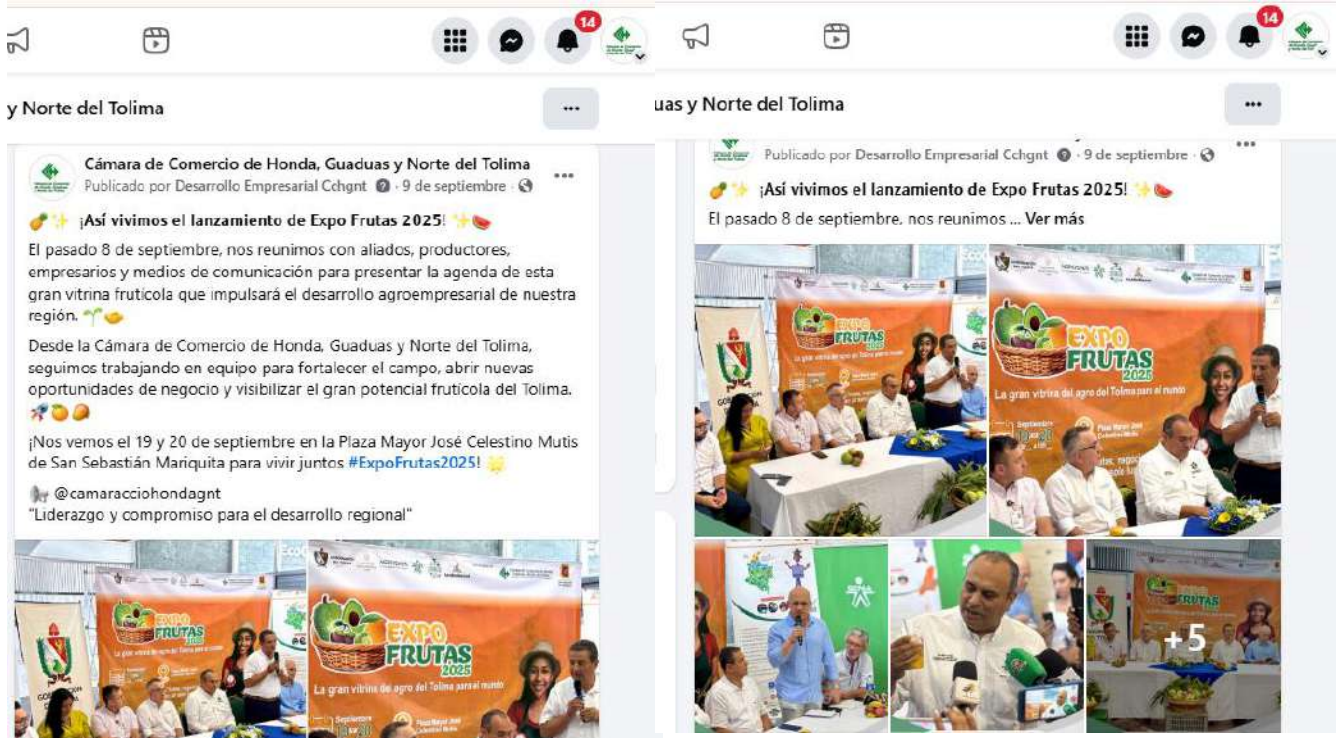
14

y Norte del Tolima

...

Cámara de Comercio de Honda, Guaduas y Norte del Tolima
Publicado por Desarrollo Empresarial Cchgnt · 9 de septiembre ·

...

🥭✨ ¡Así vivimos el lanzamiento de Expo Frutas 2025! ✨🍉

El pasado 8 de septiembre, nos reunimos con aliados, productores, empresarios y medios de comunicación para presentar la agenda de esta gran vitrina frutícola que impulsará el desarrollo agroempresarial de nuestra región. 🌱🥭

Desde la Cámara de Comercio de Honda, Guaduas y Norte del Tolima, seguimos trabajando en equipo para fortalecer el campo, abrir nuevas oportunidades de negocio y visibilizar el gran potencial frutícola del Tolima. 🚀🍊🥭

¡Nos vemos el 19 y 20 de septiembre en la Plaza Mayor José Celestino Mutis de San Sebastián Mariquita para vivir juntos #ExpoFrutas2025! 🌟

@camaracciohondagnt
"Liderazgo y compromiso para el desarrollo regional"

EXPO FRUTAS 2025
La gran vitrina del agro del Tolima para el mundo
Septiembre 19 y 20

14

uas y Norte del Tolima

...

Publicado por Desarrollo Empresarial Cchgnt · 9 de septiembre ·

...

🥭✨ ¡Así vivimos el lanzamiento de Expo Frutas 2025! ✨🍉
El pasado 8 de septiembre, nos reunimos ... Ver más

EXPO FRUTAS 2025
La gran vitrina del agro del Tolima para el mundo

+5